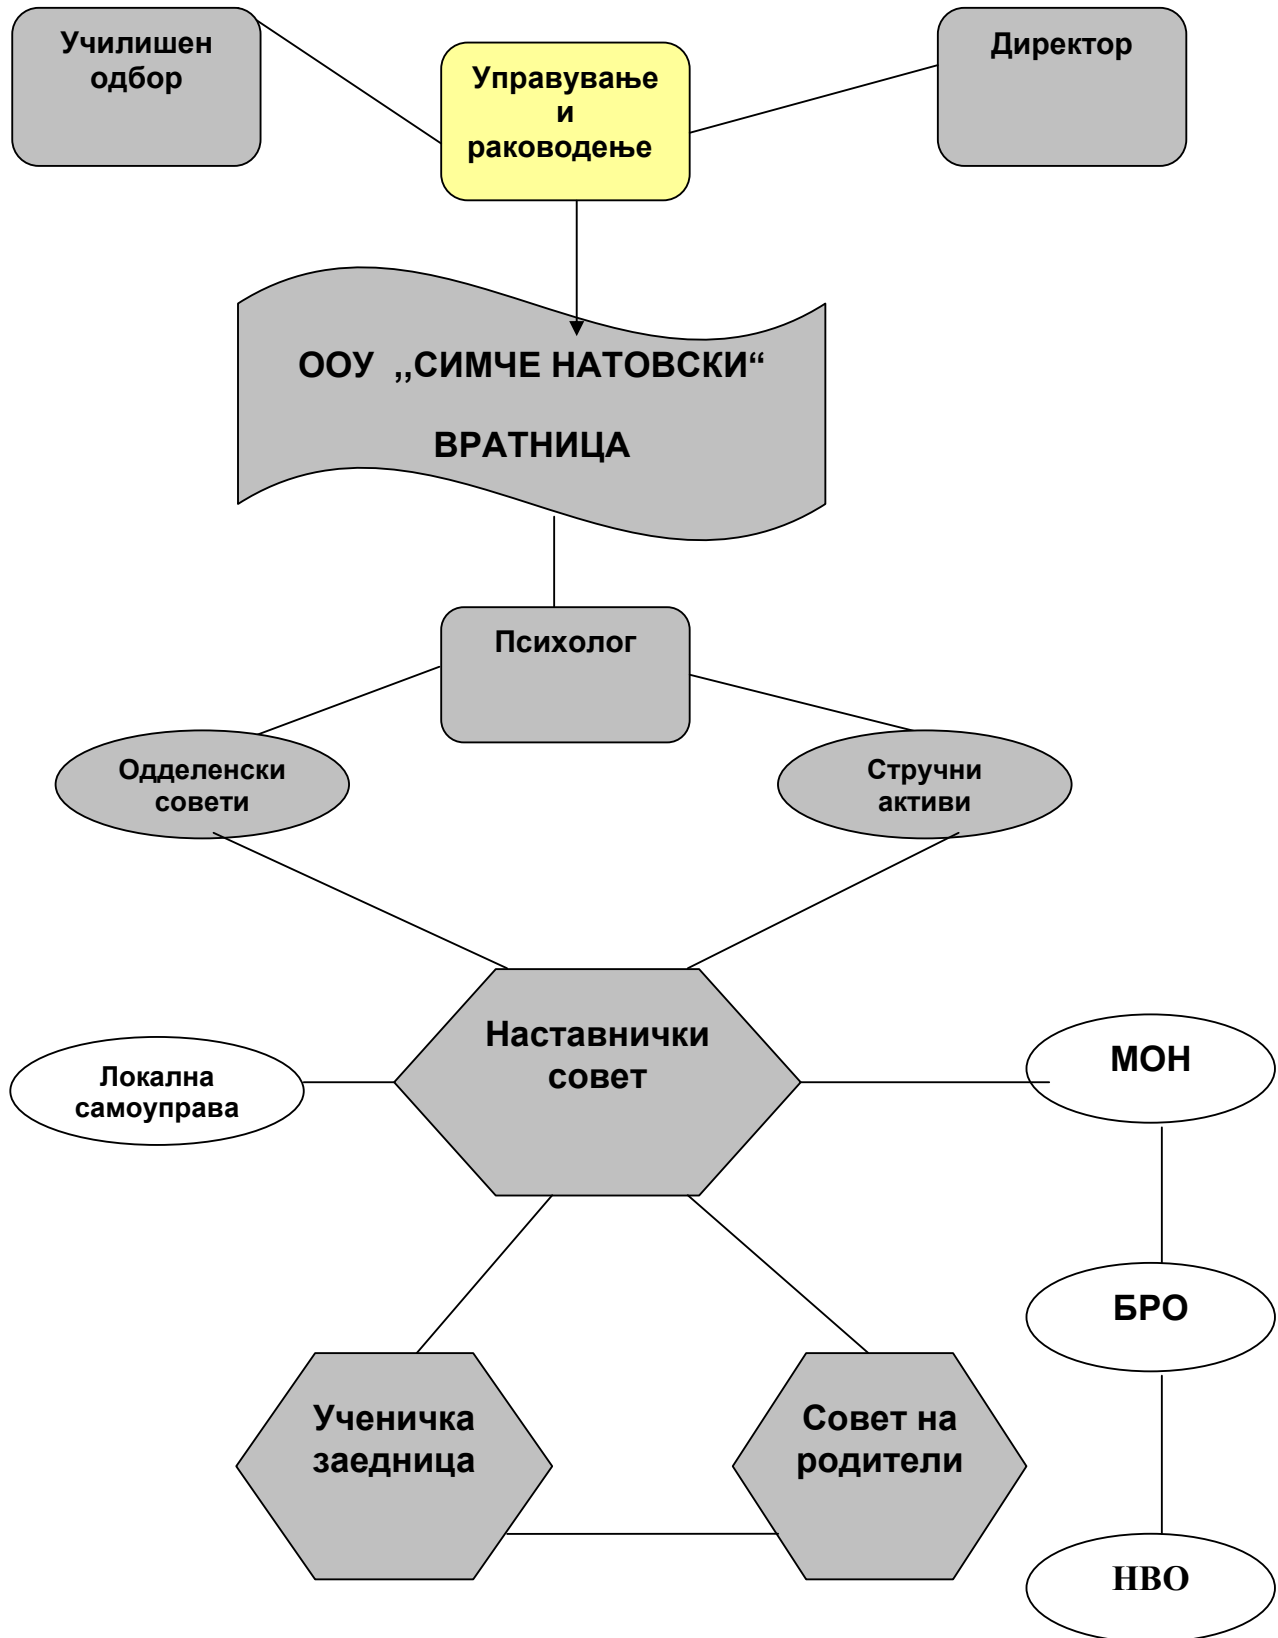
Училишен одбор

Управување и раководење

Директор

ООУ „СИМЧЕ НАТОВСКИ“

ВРАТНИЦА

Психолог

Одделенски совети

Стручни активи

Наставнички совет

Локална самоуправа

МОН

БРО

Ученичка заедница

Совет на родители

НВО